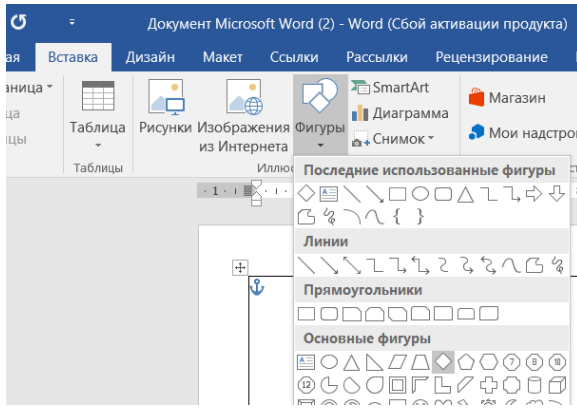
Документ Microsoft Word (2) - Word (Сбой активации продукта)

ая Вставка Дизайн Макет Ссылки Рассылки Рецензирование

аница
ц

Таблица
Таблицы

Рисунки Изображения из Интернета Фигуры
Иллю

SmartArt
Диаграмма
Снимок

Магазин
Мои надстро

Последние использованные фигуры

Линии

Прямоугольники

Основные фигуры

12